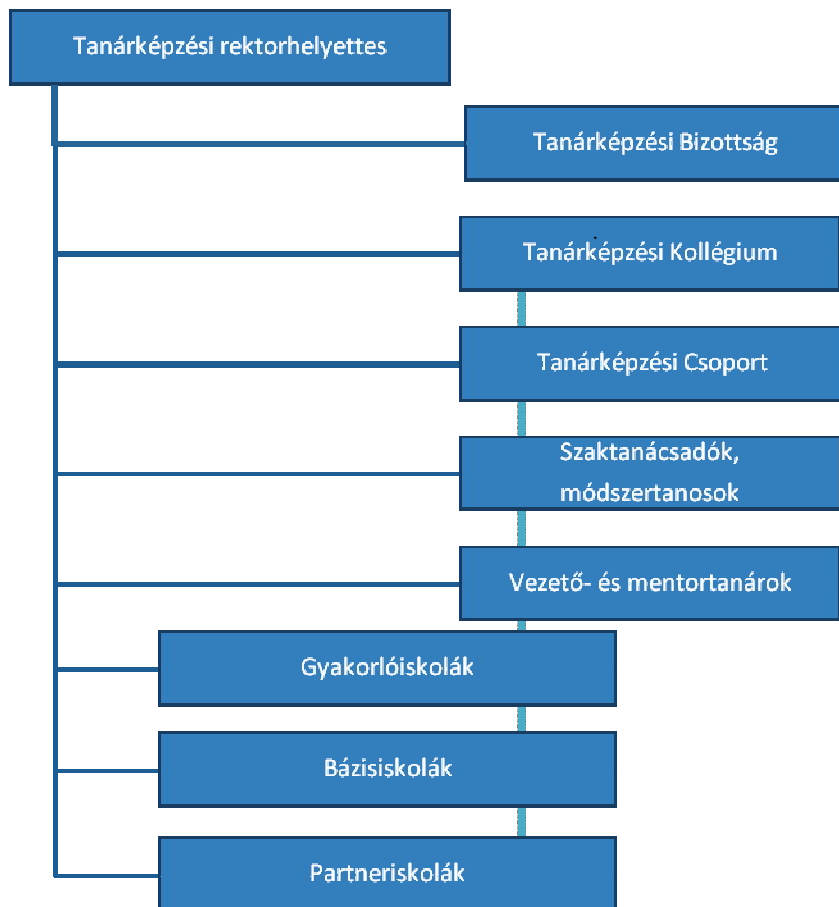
Tanárképzési rektorhelyettes

Tanárképzési Bizottság

Tanárképzési Kollégium

Tanárképzési Csoport

Szaktanácsadók, módszertanosok

Vezető- és mentortanárok

Gyakorlóiskolák

Bázisiskolák

Partneriskolák